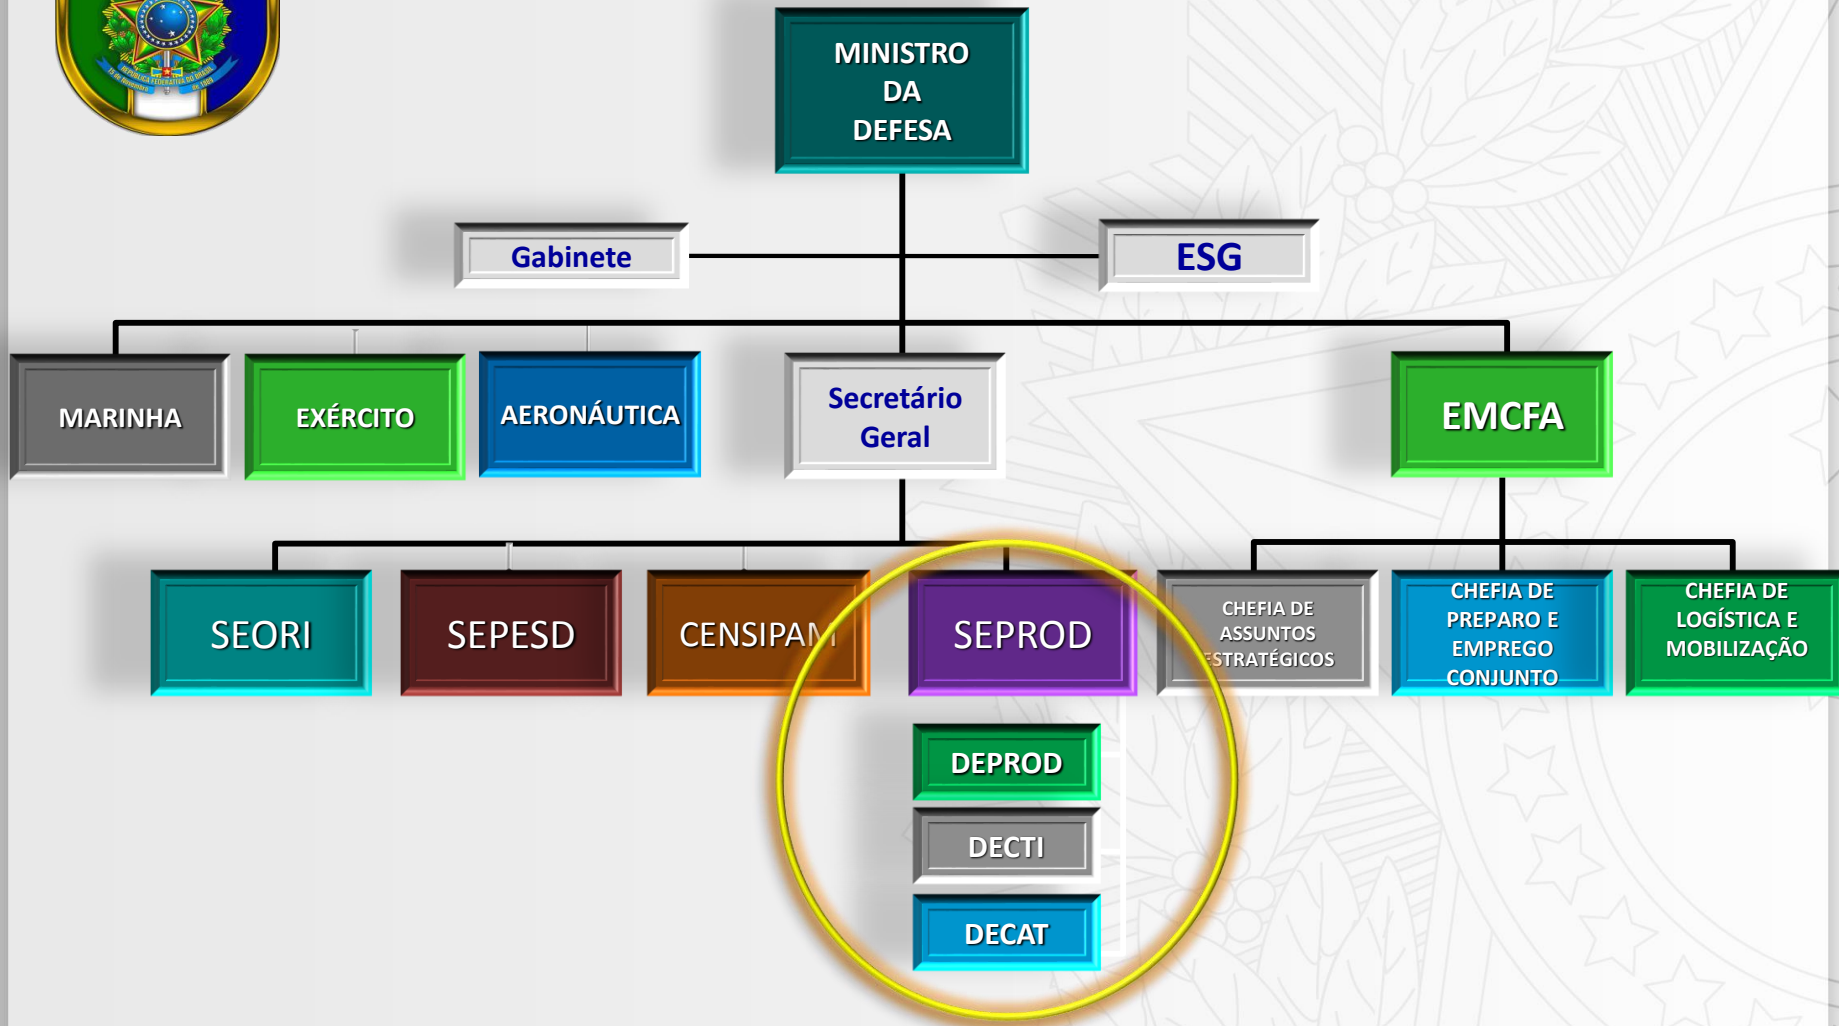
MINISTRO DA DEFESA

Gabinete

ESG

MARINHA

EXÉRCITO

AERONÁUTICA

Secretário Geral

EMCFA

SEORI

SEPESD

CENSIPAM

SEPROD

CHEFIA DE ASSUNTOS ESTRATÉGICOS

CHEFIA DE PREPARO E EMPREGO CONJUNTO

CHEFIA DE LOGÍSTICA E MOBILIZAÇÃO

DEPROD

DECTI

DECAT